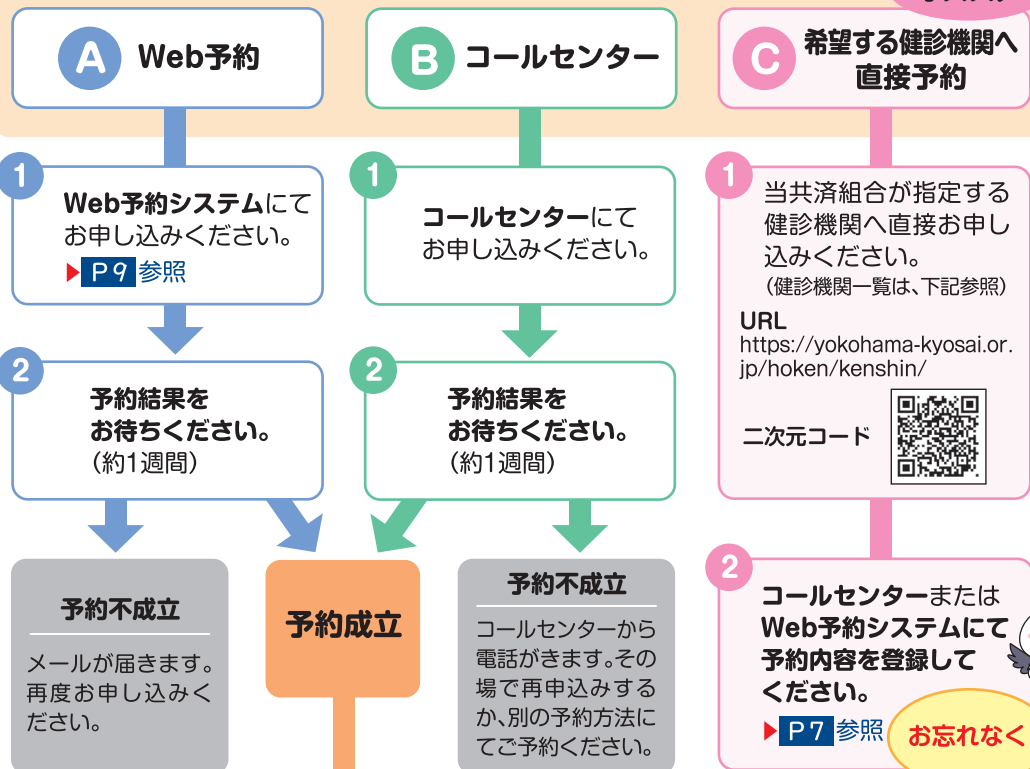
A Web予約

B コールセンター

C 希望する健診機関へ直接予約

1 Web予約システムにてお申し込みください。
P９ 参照

1 コールセンターにてお申し込みください。

1 当共済組合が指定する健診機関へ直接お申し込みください。
（健診機関一覧は、下記参照）
URL
https://yokohama-kyosai.or.jp/hoken/kenshin/
二次元コード

2 予約結果をお待ちください。
（約1週間）

2 予約結果をお待ちください。
（約1週間）

予約不成立
メールが届きます。再度お申し込みください。

予約成立

予約不成立
コールセンターから電話がきます。その場で再申込みするか、別の予約方法にてご予約ください。

2 コールセンターまたはWeb予約システムにて予約内容を登録してください。
P７ 参照

お忘れなく